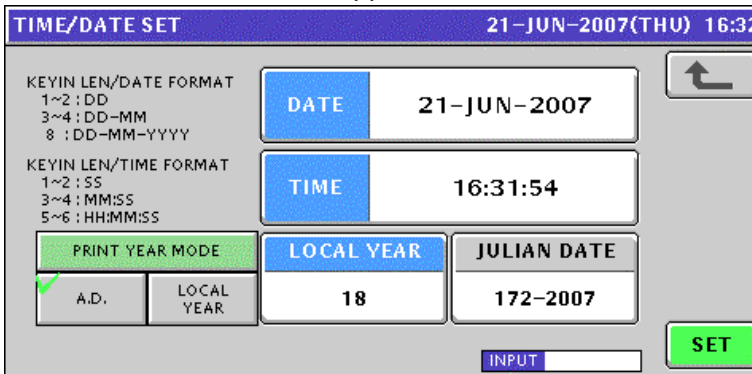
TIME/DATE SET
21-JUN-2007(THU) 16:32

KEYIN LEN/DATE FORMAT
1~2 : DD
3~4 : DD-MM
8 : DD-MM-YYYY

DATE
21-JUN-2007

KEYIN LEN/TIME FORMAT
1~2 : SS
3~4 : MM:SS
5~6 : HH:MM:SS

TIME
16:31:54

PRINT YEAR MODE

A.D.

LOCAL YEAR

LOCAL YEAR
18

JULIAN DATE
172-2007

INPUT

SET